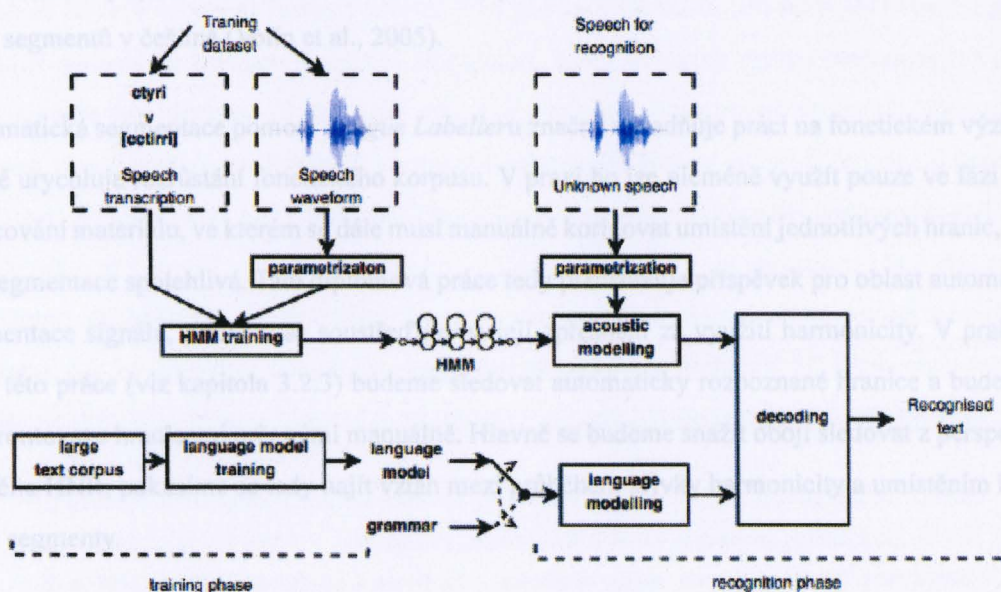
segmentů v češtině (... et al., 2005).

Traning dataset

ctyri
v
[cetiri]
Speech transcription

Speech waveform

Speech for recognition

Unknown speech

parametrizaton

parametrization

HMM training

HMM

acoustic modelling

decoding

Recognised text

large text corpus

language model training

language model

grammar

language modelling

training phase

recognition phase

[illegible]matická segmentace pomocí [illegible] Labeller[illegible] značně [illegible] práci na fonetickém výz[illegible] urychluje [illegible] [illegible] korpusu. V praxi ho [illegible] využít pouze ve fázi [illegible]ování materiálu, ve kterém se dále musí manuálně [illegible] umístění jednotlivých hranic, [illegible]segmentace spolehlivě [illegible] práce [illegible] příspěvek pro oblast autom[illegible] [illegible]entace signálu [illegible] harmonicity. V pra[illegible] této práce (viz kapitola 3.2.3) budeme sledovat automaticky rozpoznané hranice a bude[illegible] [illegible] manuálně. Hlavně se budeme snažit obojí sledovat z persp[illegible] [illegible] vztah mezi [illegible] harmonicity a umístěním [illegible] segmenty.